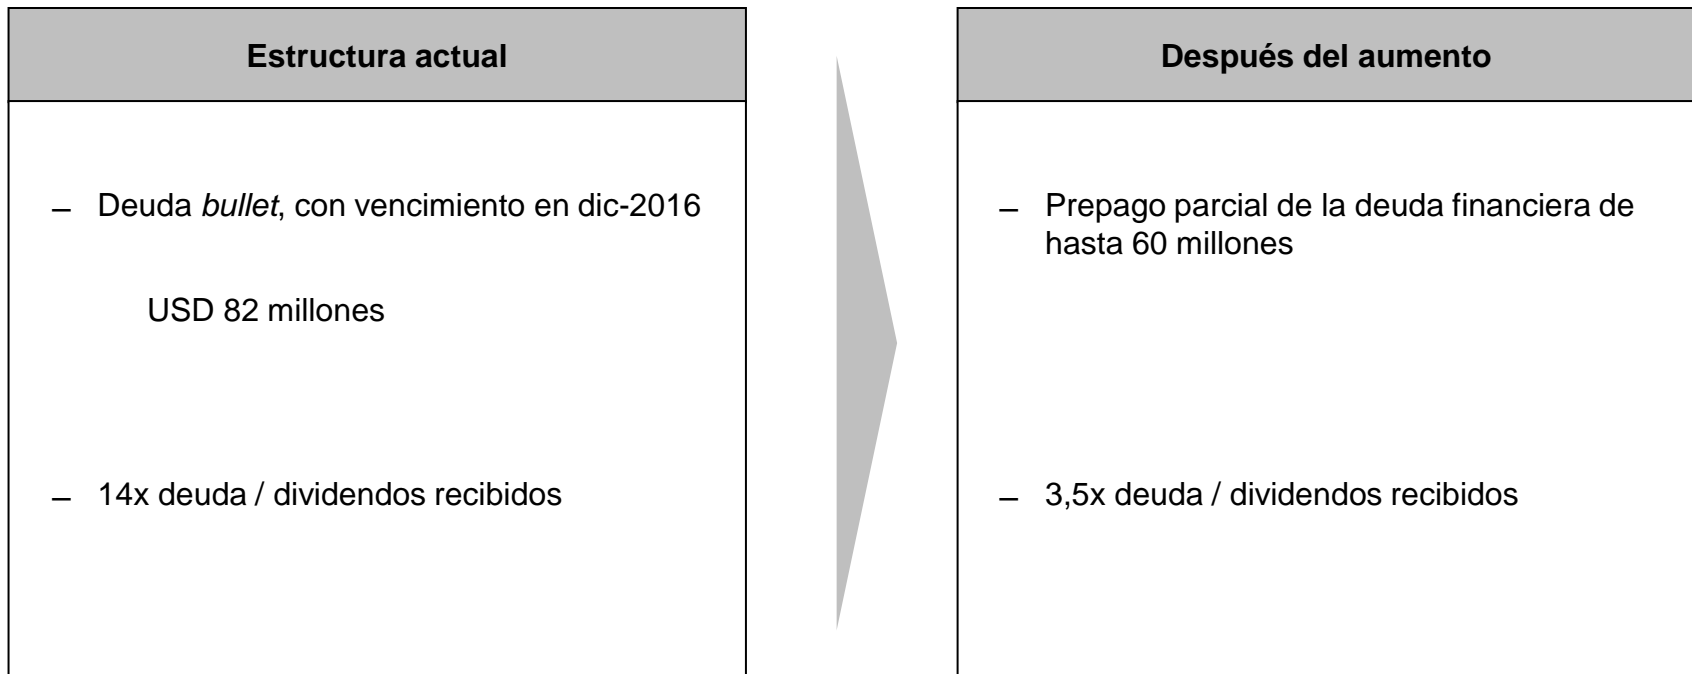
Estructura actual

– Deuda *bullet*, con vencimiento en dic-2016

USD 82 millones

– 14x deuda / dividendos recibidos

Después del aumento

– Prepago parcial de la deuda financiera de hasta 60 millones

– 3,5x deuda / dividendos recibidos